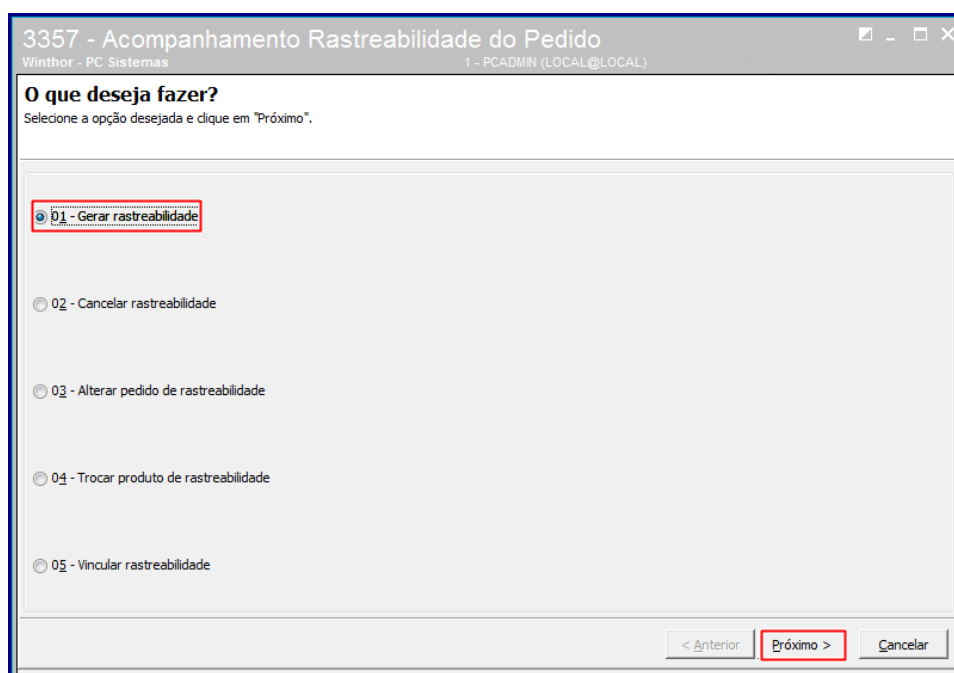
3357 - Acompanhamento Rastreabilidade do Pedido
Winthor - PC Sistemas
1 - PCADMIN (LOCAL@LOCAL)

O que deseja fazer?
Selecione a opção desejada e clique em "Próximo".

01 - Gerar rastreabilidade

02 - Cancelar rastreabilidade

03 - Alterar pedido de rastreabilidade

04 - Trocar produto de rastreabilidade

05 - Vincular rastreabilidade

< Anterior
Próximo >
Cancelar